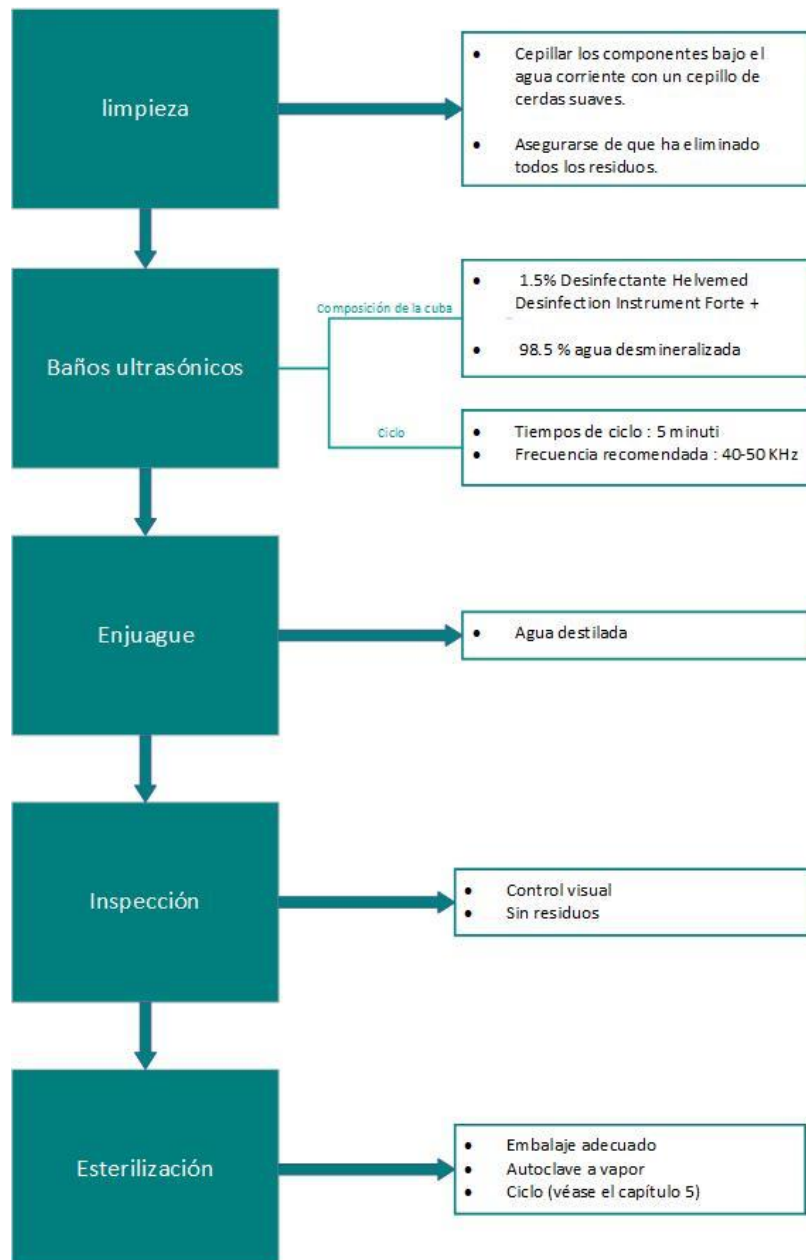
limpieza

- Cepillar los componentes bajo el agua corriente con un cepillo de cerdas suaves.
- Asegurarse de que ha eliminado todos los residuos.

Baños ultrasónicos

Composición de la cuba

- 1.5% Desinfectante Helvemed Desinfection Instrument Forte +
- 98.5 % agua desmineralizada

Ciclo

- Tiempos de ciclo : 5 minuti
- Frecuencia recomendada : 40-50 KHz

Enjuague

- Agua destilada

Inspección

- Control visual
- Sin residuos

Esterilización

- Embalaje adecuado
- Autoclave a vapor
- Ciclo (véase el capítulo 5)